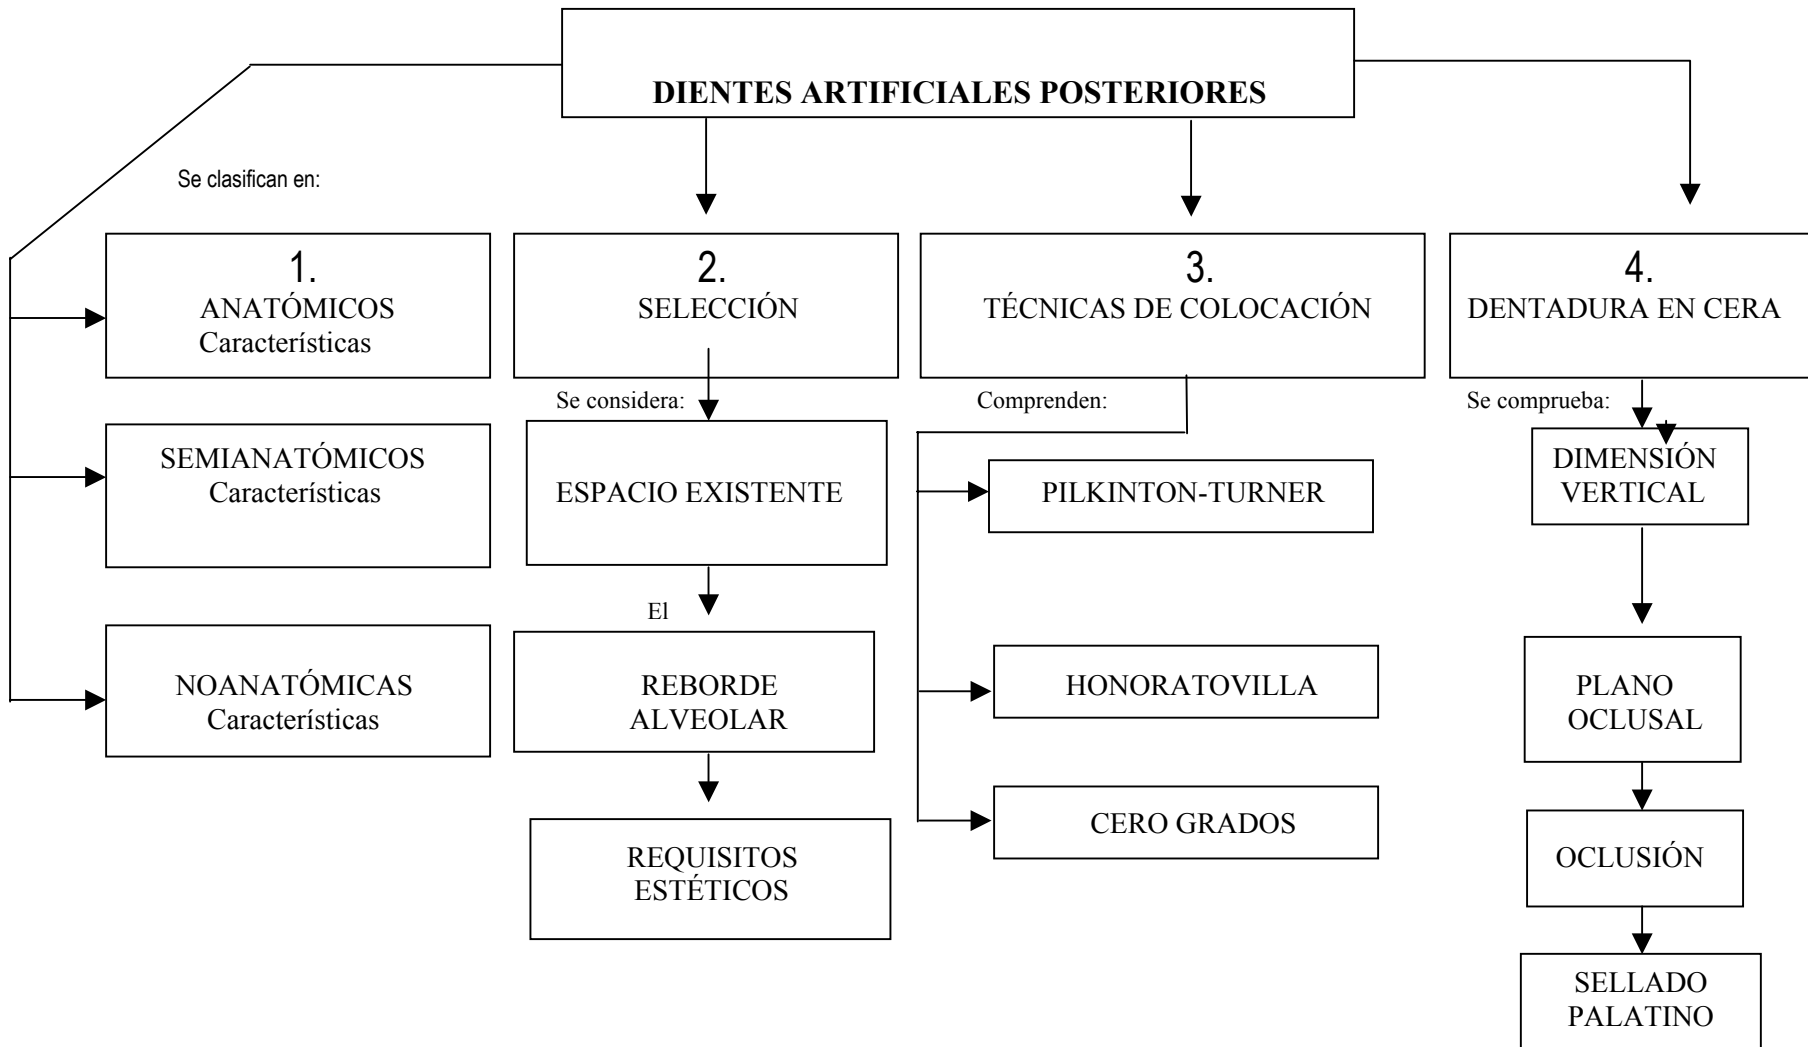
DIENTES ARTIFICIALES POSTERIORES

Se clasifican en:

1.
ANATÓMICOS
Características

SEMIANATÓMICOS
Características

NOANATÓMICAS
Características

2.
SELECCIÓN

Se considera:

ESPACIO EXISTENTE

El

REBORDE ALVEOLAR

REQUISITOS ESTÉTICOS

3.
TÉCNICAS DE COLOCACIÓN

Comprenden:

PILKINTON-TURNER

HONORATOVILLA

CERO GRADOS

4.
DENTADURA EN CERA

Se comprueba:

DIMENSIÓN VERTICAL

PLANO OCLUSAL

OCLUSIÓN

SELLADO PALATINO